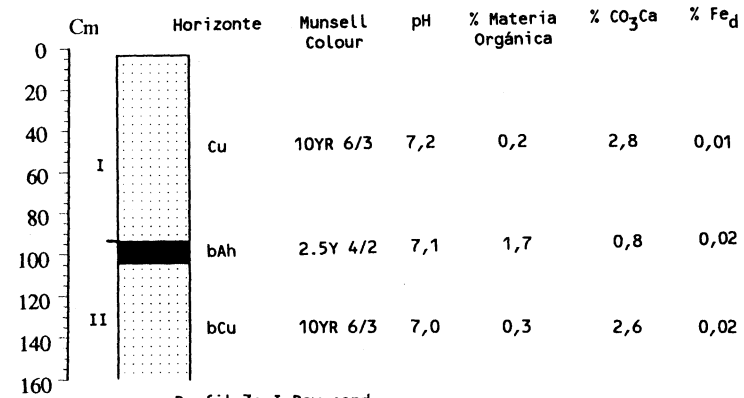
Cm

0
20
40
60
80
100
120
140
160

I
II

| Horizonte | Munsell Colour | pH | % Materia Orgánica | % $CO_3Ca$ | % $Fe_d$ |
|---|---|---|---|---|---|
| Cu | 10YR 6/3 | 7,2 | 0,2 | 2,8 | 0,01 |
| bAh | 2.5Y 4/2 | 7,1 | 1,7 | 0,8 | 0,02 |
| bCu | 10YR 6/3 | 7,0 | 0,3 | 2,6 | 0,02 |

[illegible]